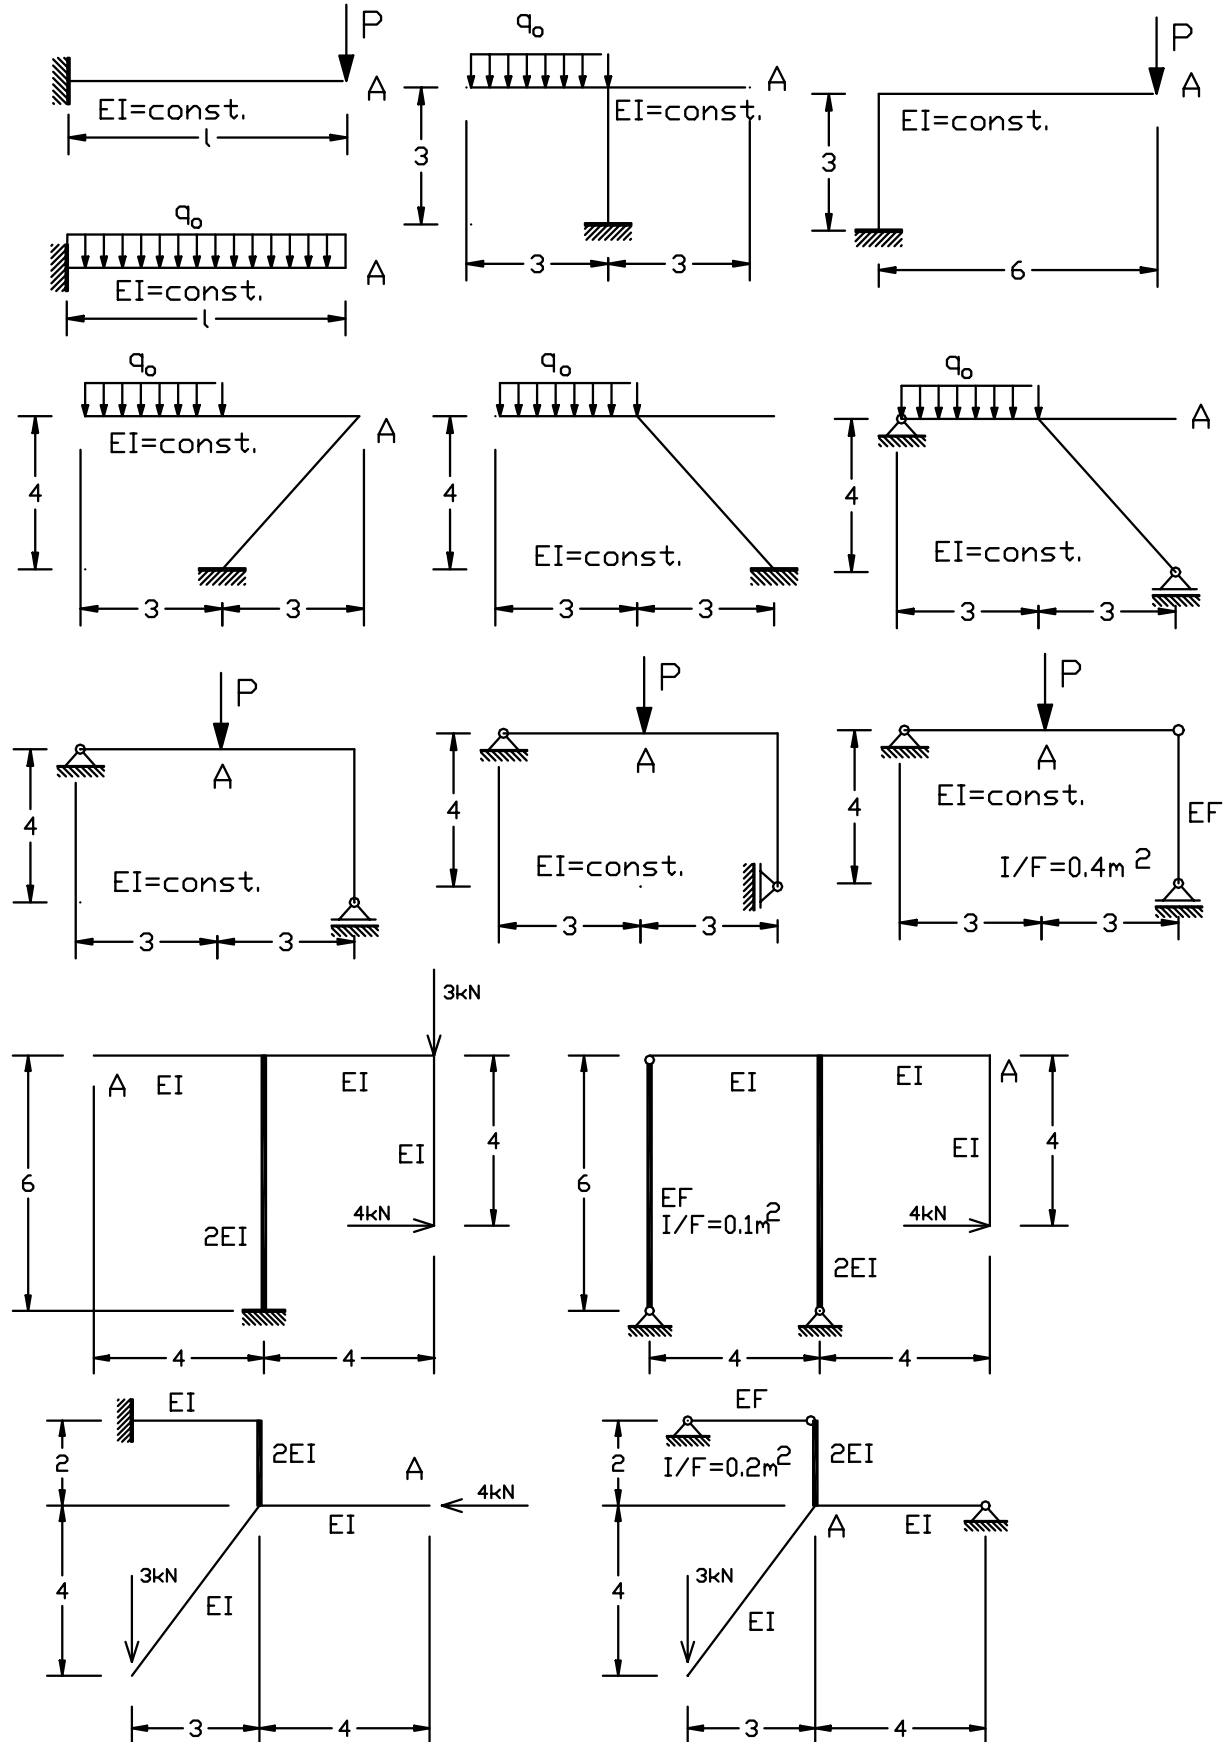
P
A
EI=const.
l

$q_o$
A
EI=const.
l

$q_o$
A
3
EI=const.
3
3

P
A
3
EI=const.
6

$q_o$
A
4
EI=const.
3
3

$q_o$
4
EI=const.
3
3

$q_o$
A
4
EI=const.
3
3

P
A
4
EI=const.
3
3

P
A
4
EI=const.
3
3

P
A
4
EI=const.
EF
I/F=0.4m $^2$
3
3

3kN
A
EI
EI
6
4
EI
4kN
2EI
4
4

A
EI
EI
6
4
EI
EF
I/F=0.1m$^2$
4kN
2EI
4
4

EI
2
2EI
A
4kN
EI
3kN
4
EI
3
4

EF
2
I/F=0.2m$^2$
2EI
A
EI
3kN
4
EI
3
4